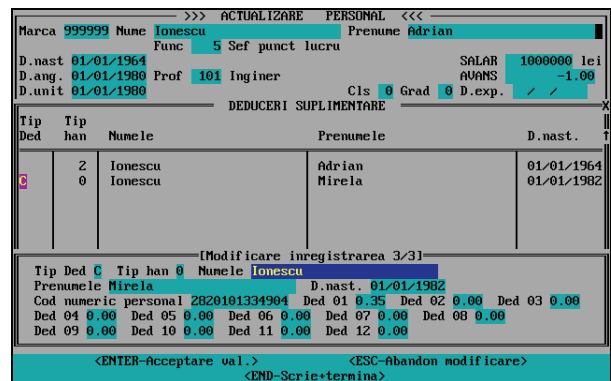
>>> ACTUALIZARE PERSONAL <<<

Marca 999999 Nume Ionescu Prenume Adrian

Func 5 Sef punct lucru

D.nast 01/01/1964 SALAR 1000000 lei

D.ang. 01/01/1980 Prof 101 Inginer AVANS -1.00

D.unit 01/01/1980 Cls 0 Grad 0 D.exp. / /

DEDUCERI SUPLIMENTARE

| Tip Ded | Tip han | Numele | Prenumele | D.nast. |
|---|---|---|---|---|
| | 2 | Ionescu | Adrian | 01/01/1964 |
| C | 0 | Ionescu | Mirela | 01/01/1982 |

[Modificare inregistrarea 3/3]

Tip Ded C Tip han 0 Numele Ionescu

Prenumele Mirela D.nast. 01/01/1982

Cod numeric personal 2820101334904 Ded 01 0.35 Ded 02 0.00 Ded 03 0.00

Ded 04 0.00 Ded 05 0.00 Ded 06 0.00 Ded 07 0.00 Ded 08 0.00

Ded 09 0.00 Ded 10 0.00 Ded 11 0.00 Ded 12 0.00

<ENTER-Acceptare val.> <ESC-Abandon modificare>

<END-Scrie+termina>